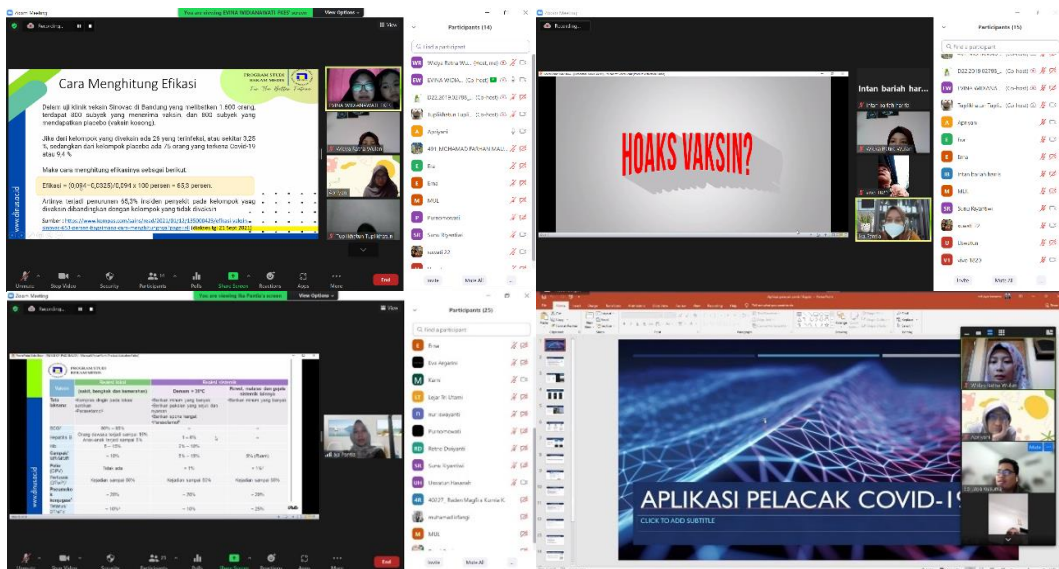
Zoom Meeting
You are viewing EVINA WIDIANAWATI, FKES' screen
View Options
Recording...
View

Cara Menghitung Efikasi

PROGRAM STUDI
KESEHATAN MASYARAKAT

Dalam uji klinik vaksin Sinovac di Bandung yang melibatkan 1.600 orang, terdapat 800 subyek yang menerima vaksin, dan 800 subyek yang mendapatkan placebo (vaksin kosong).

Jika dari kelompok yang divaksin ada 26 yang terinfeksi, atau sekitar 3,25 %, sedangkan di kelompok placebo ada 75 orang yang terkena Covid-19 atau 9,4 %

Maka cara menghitung efikasinya sebagai berikut:

Efikasi = (0,094 – 0,0325)/0,094 x 100 persen = 65,3 persen.

Artinya terjadi penurunan 65,3% insiden penyakit pada kelompok yang divaksin dibandingkan dengan kelompok yang tidak divaksin

Sumber : https://www.kompas.com/sains/read/2021/01/11/190000423/efikasi-vaksin-sinovac-653-persen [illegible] (diakses tgl 21 Sept 2021)

www.dinus.ac.id

EVINA WIDIANAWATI
Widya Ratna Wulan
Evi
Tupiikhatun T. plikhas

Unmute
Stop Video
Security
Participants
Polls
Share Screen
Reactions
Apps
More
End

Participants (14)
Find a participant
WR Widya Ratna Wu... (Host, me)
EW EVINA WIDIA... (Co-host)
D22.2019.02798_... (Co-host)
Tupiikhatun Tupil... (Co-host)
A Apriyani
491_MOHAMMAD FARHAN MAUL...
E Eva
E Erni
M MUL
Purnomowati
SR Suto Riyanto
susadi 22
Invite
Mute All

Recording...
HOAKS VAKSIN?
Intan bariah har...
Intan bariah hanfa
Apriyani
vivi 1022
Eva Zanda

Participants (15)
Find a participant
D22.2019.02798_... (Co-host)
EW EVINA WIDIANA... (Co-host)
Tupiikhatun Tupil... (Co-host)
A Apriyani
E Eva
E Erna
IH Intan bariah hanfa
MUL
SR Suto Riyanto
susadi 22
U Umaitun
VI vivi 1022
Invite
Mute All

Zoom Meeting
You are viewing Eva Pertiwi's screen
View Options
Recording...
View

PROGRAM STUDI
KESEHATAN MASYARAKAT
Dengue = 3°C
www.dinus.ac.id
Eva Pertiwi

Unmute
Stop Video
End

Participants (23)
Find a participant
E Erna
Eva Pergantu
M Karni
LU Lajar Tri Utami
Ibur Iswayanti
Purnomowati
RD Retno Dwiyanti
Suto Riyanto
UH Umaitun Hasanah
40027_Raden Magfira Kurnia K.
muhamad irfangi
M MUL
Invite
Mute All

APLIKASI PELACAK COVID-19
CLICK TO ADD SUBTITLE
Widya Ratna Wulan
Apriyani